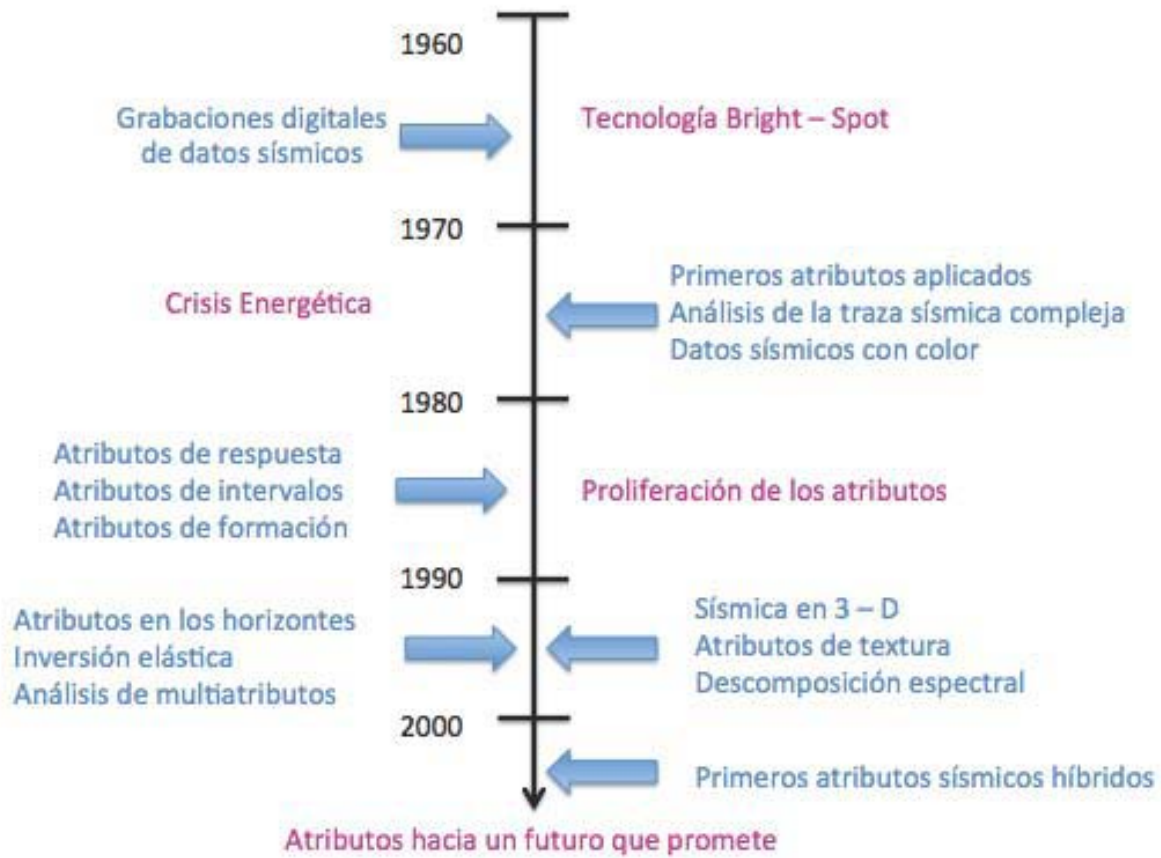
1960

Grabaciones digitales de datos sísmicos

Tecnología Bright – Spot

1970

Crisis Energética

Primeros atributos aplicados
Análisis de la traza sísmica compleja
Datos sísmicos con color

1980

Atributos de respuesta
Atributos de intervalos
Atributos de formación

Proliferación de los atributos

1990

Atributos en los horizontes
Inversión elástica
Análisis de multiatributos

Sísmica en 3 – D
Atributos de textura
Descomposición espectral

2000

Primeros atributos sísmicos híbridos

Atributos hacia un futuro que promete